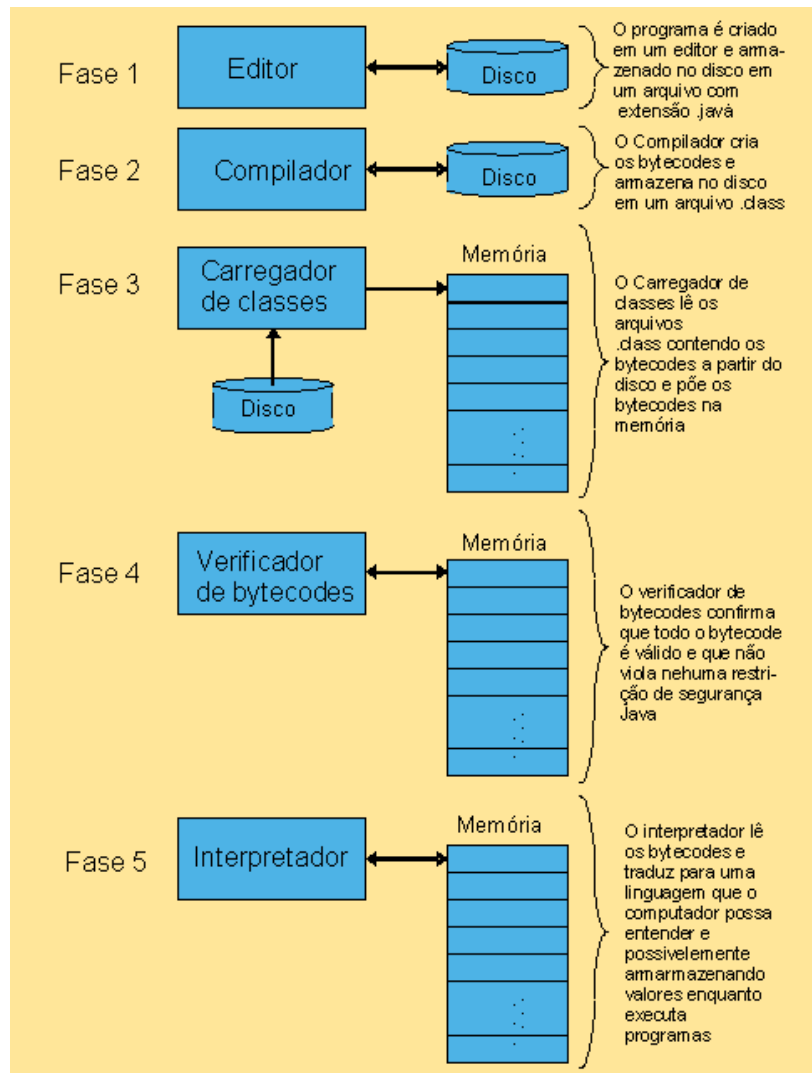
Fase 1

Editor

Disco

O programa é criado em um editor e armazenado no disco em um arquivo com extensão .java

Fase 2

Compilador

Disco

O Compilador cria os bytecodes e armazena no disco em um arquivo .class

Fase 3

Carregador de classes

Disco

Memória

O Carregador de classes lê os arquivos .class contendo os bytecodes a partir do disco e põe os bytecodes na memória

Fase 4

Verificador de bytecodes

Memória

O verificador de bytecodes confirma que todo o bytecode é válido e que não viola nehuma restrição de segurança Java

Fase 5

Interpretador

Memória

O interpretador lê os bytecodes e traduz para uma linguagem que o computador possa entender e possivelemente armarmazenando valores enquanto executa programas